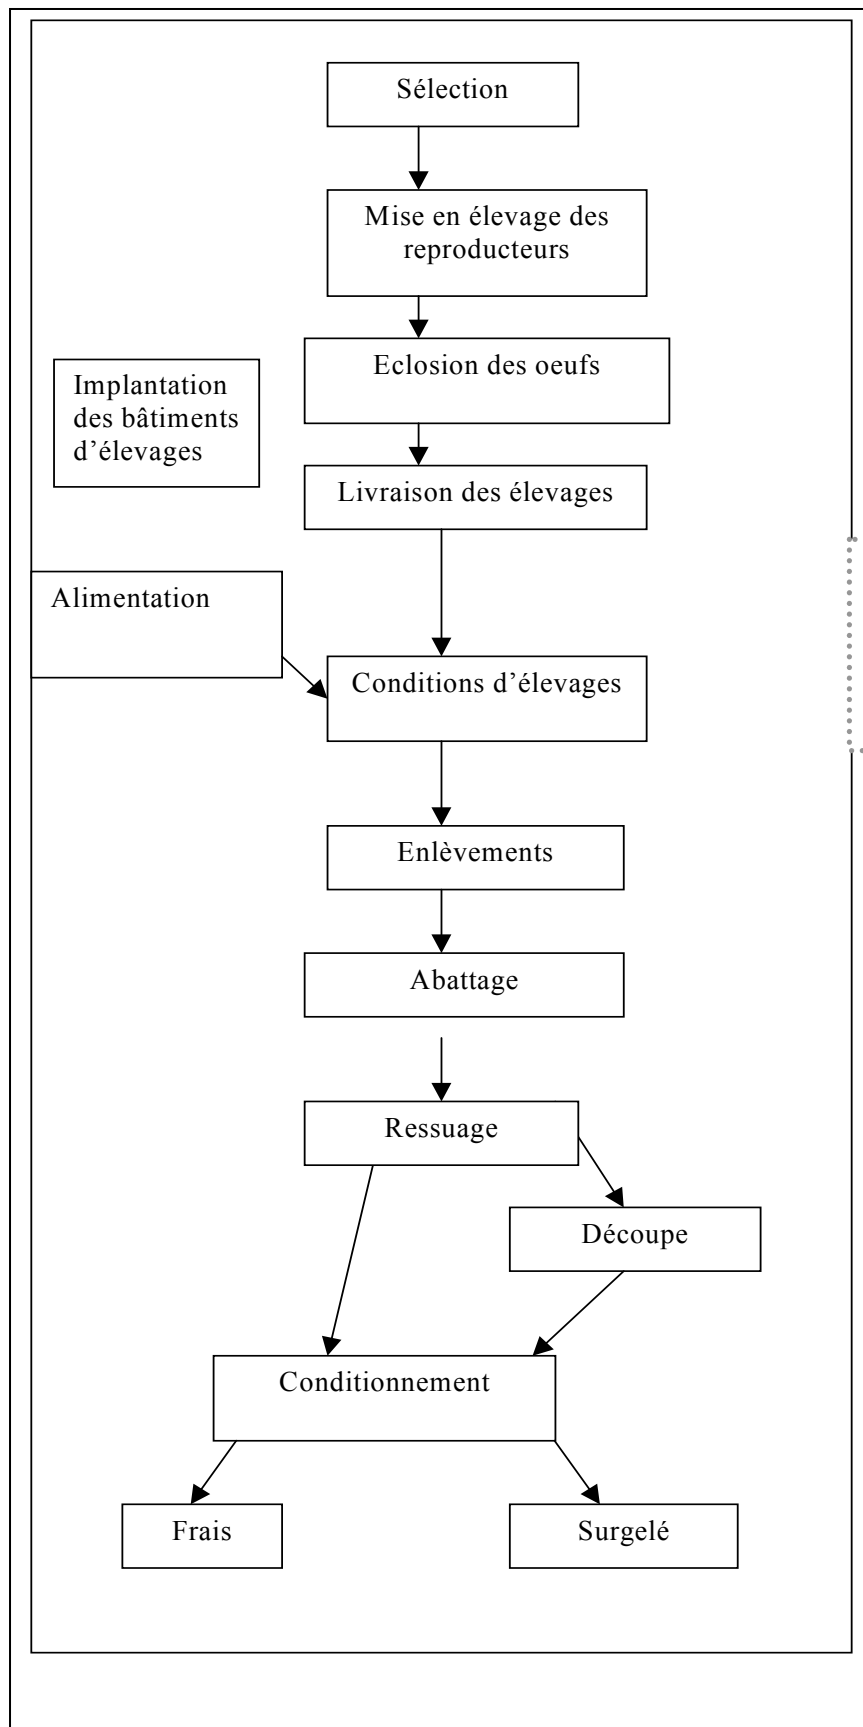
Sélection

Mise en élevage des reproducteurs

Eclosion des oeufs

Implantation des bâtiments d'élevages

Livraison des élevages

Alimentation

Conditions d'élevages

Enlèvements

Abattage

Ressuage

Découpe

Conditionnement

Frais

Surgelé